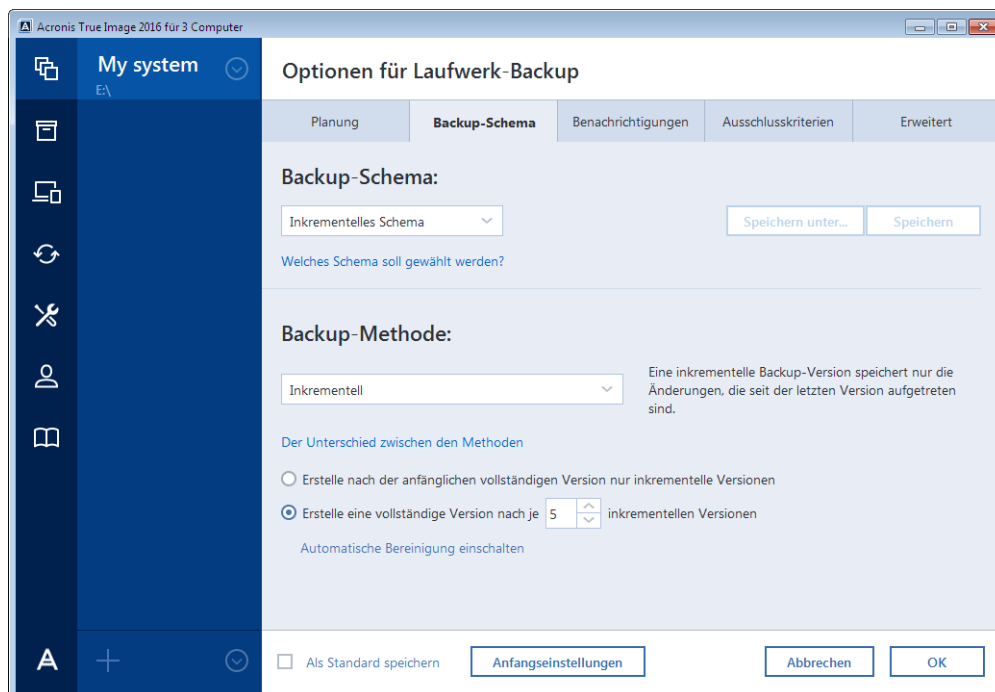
Acronis True Image 2016 für 3 Computer

My system
E:\

Optionen für Laufwerk-Backup

| Planung | Backup-Schema | Benachrichtigungen | Ausschlusskriterien | Erweitert |
|---|---|---|---|---|

Backup-Schema:

Inkrementelles Schema

Speichern unter... Speichern

Welches Schema soll gewählt werden?

Backup-Methode:

Inkrementell

Eine inkrementelle Backup-Version speichert nur die Änderungen, die seit der letzten Version aufgetreten sind.

Der Unterschied zwischen den Methoden

Erstelle nach der anfänglichen vollständigen Version nur inkrementelle Versionen

Erstelle eine vollständige Version nach je 5 inkrementellen Versionen

Automatische Bereinigung einschalten

Als Standard speichern

Anfangseinstellungen

Abbrechen

OK